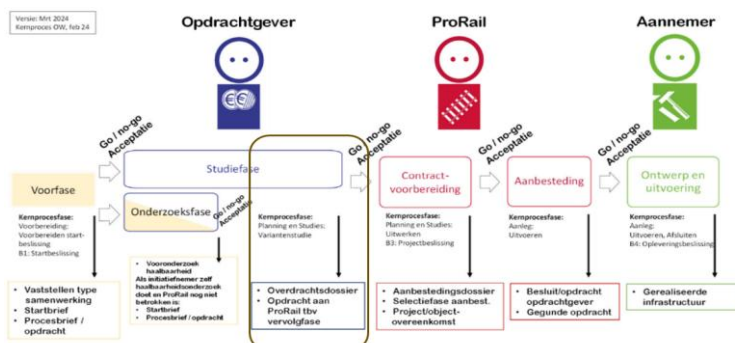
Versie: Mrt 2024
Kernproces OW, feb 24

Opdrachtgever

ProRail

Aannemer

Go / no-go Acceptatie

Go / no-go Acceptatie

Go / no-go Acceptatie

Go / no-go Acceptatie

Go / no-go Acceptatie

Voorfase

Studiefase

Onderzoeksfase

Contract-voorbereiding

Aanbesteding

Ontwerp en uitvoering

Kernprocesfase:
Voorbereiding:
Voorbereiden start-beslissing
B1: Startbeslissing

Vooronderzoek haalbaarheid
Als initiatiefnemer zelf haalbaarheidsonderzoek doet en ProRail nog niet betrokken is:
• Startbrief
• Procesbrief / opdracht

Kernprocesfase:
Planning en Studies:
Variantenstudie

Kernprocesfase:
Planning en Studies:
Uitwerken
B3: Projectbeslissing

Kernprocesfase:
Aanleg:
Uitvoeren

Kernprocesfase:
Aanleg:
Uitvoeren, Afsluiten
B4: Opleveringsbeslissing

• Vaststellen type samenwerking
• Startbrief
• Procesbrief / opdracht

• Overdrachtsdossier
• Opdracht aan ProRail tbv vervolgfase

• Aanbestedingsdossier
• Selectiefase aanbest.
• Project/object-overeenkomst

• Besluit/opdracht opdrachtgever
• Gegunde opdracht

• Gerealiseerde infrastructuur